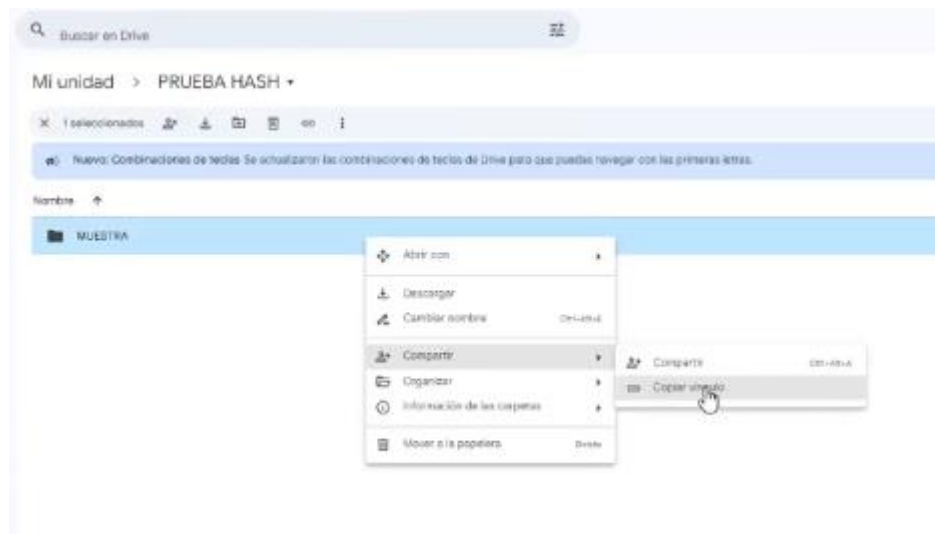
Buscar en Drive

Mi unidad > PRUEBA HASH

1 seleccionados

Nuevo: Combinaciones de teclas Se actualizaron las combinaciones de teclas de Drive para que puedas navegar con las primeras letras.

Nombre ↑

MUESTRA

Abrir con

Descargar

Cambiar nombre Ctrl+Alt+E

Compartir

Organizar

Información de las carpetas

Mover a la papelera Delete

Compartir Ctrl+Alt+A

Copiar vínculo